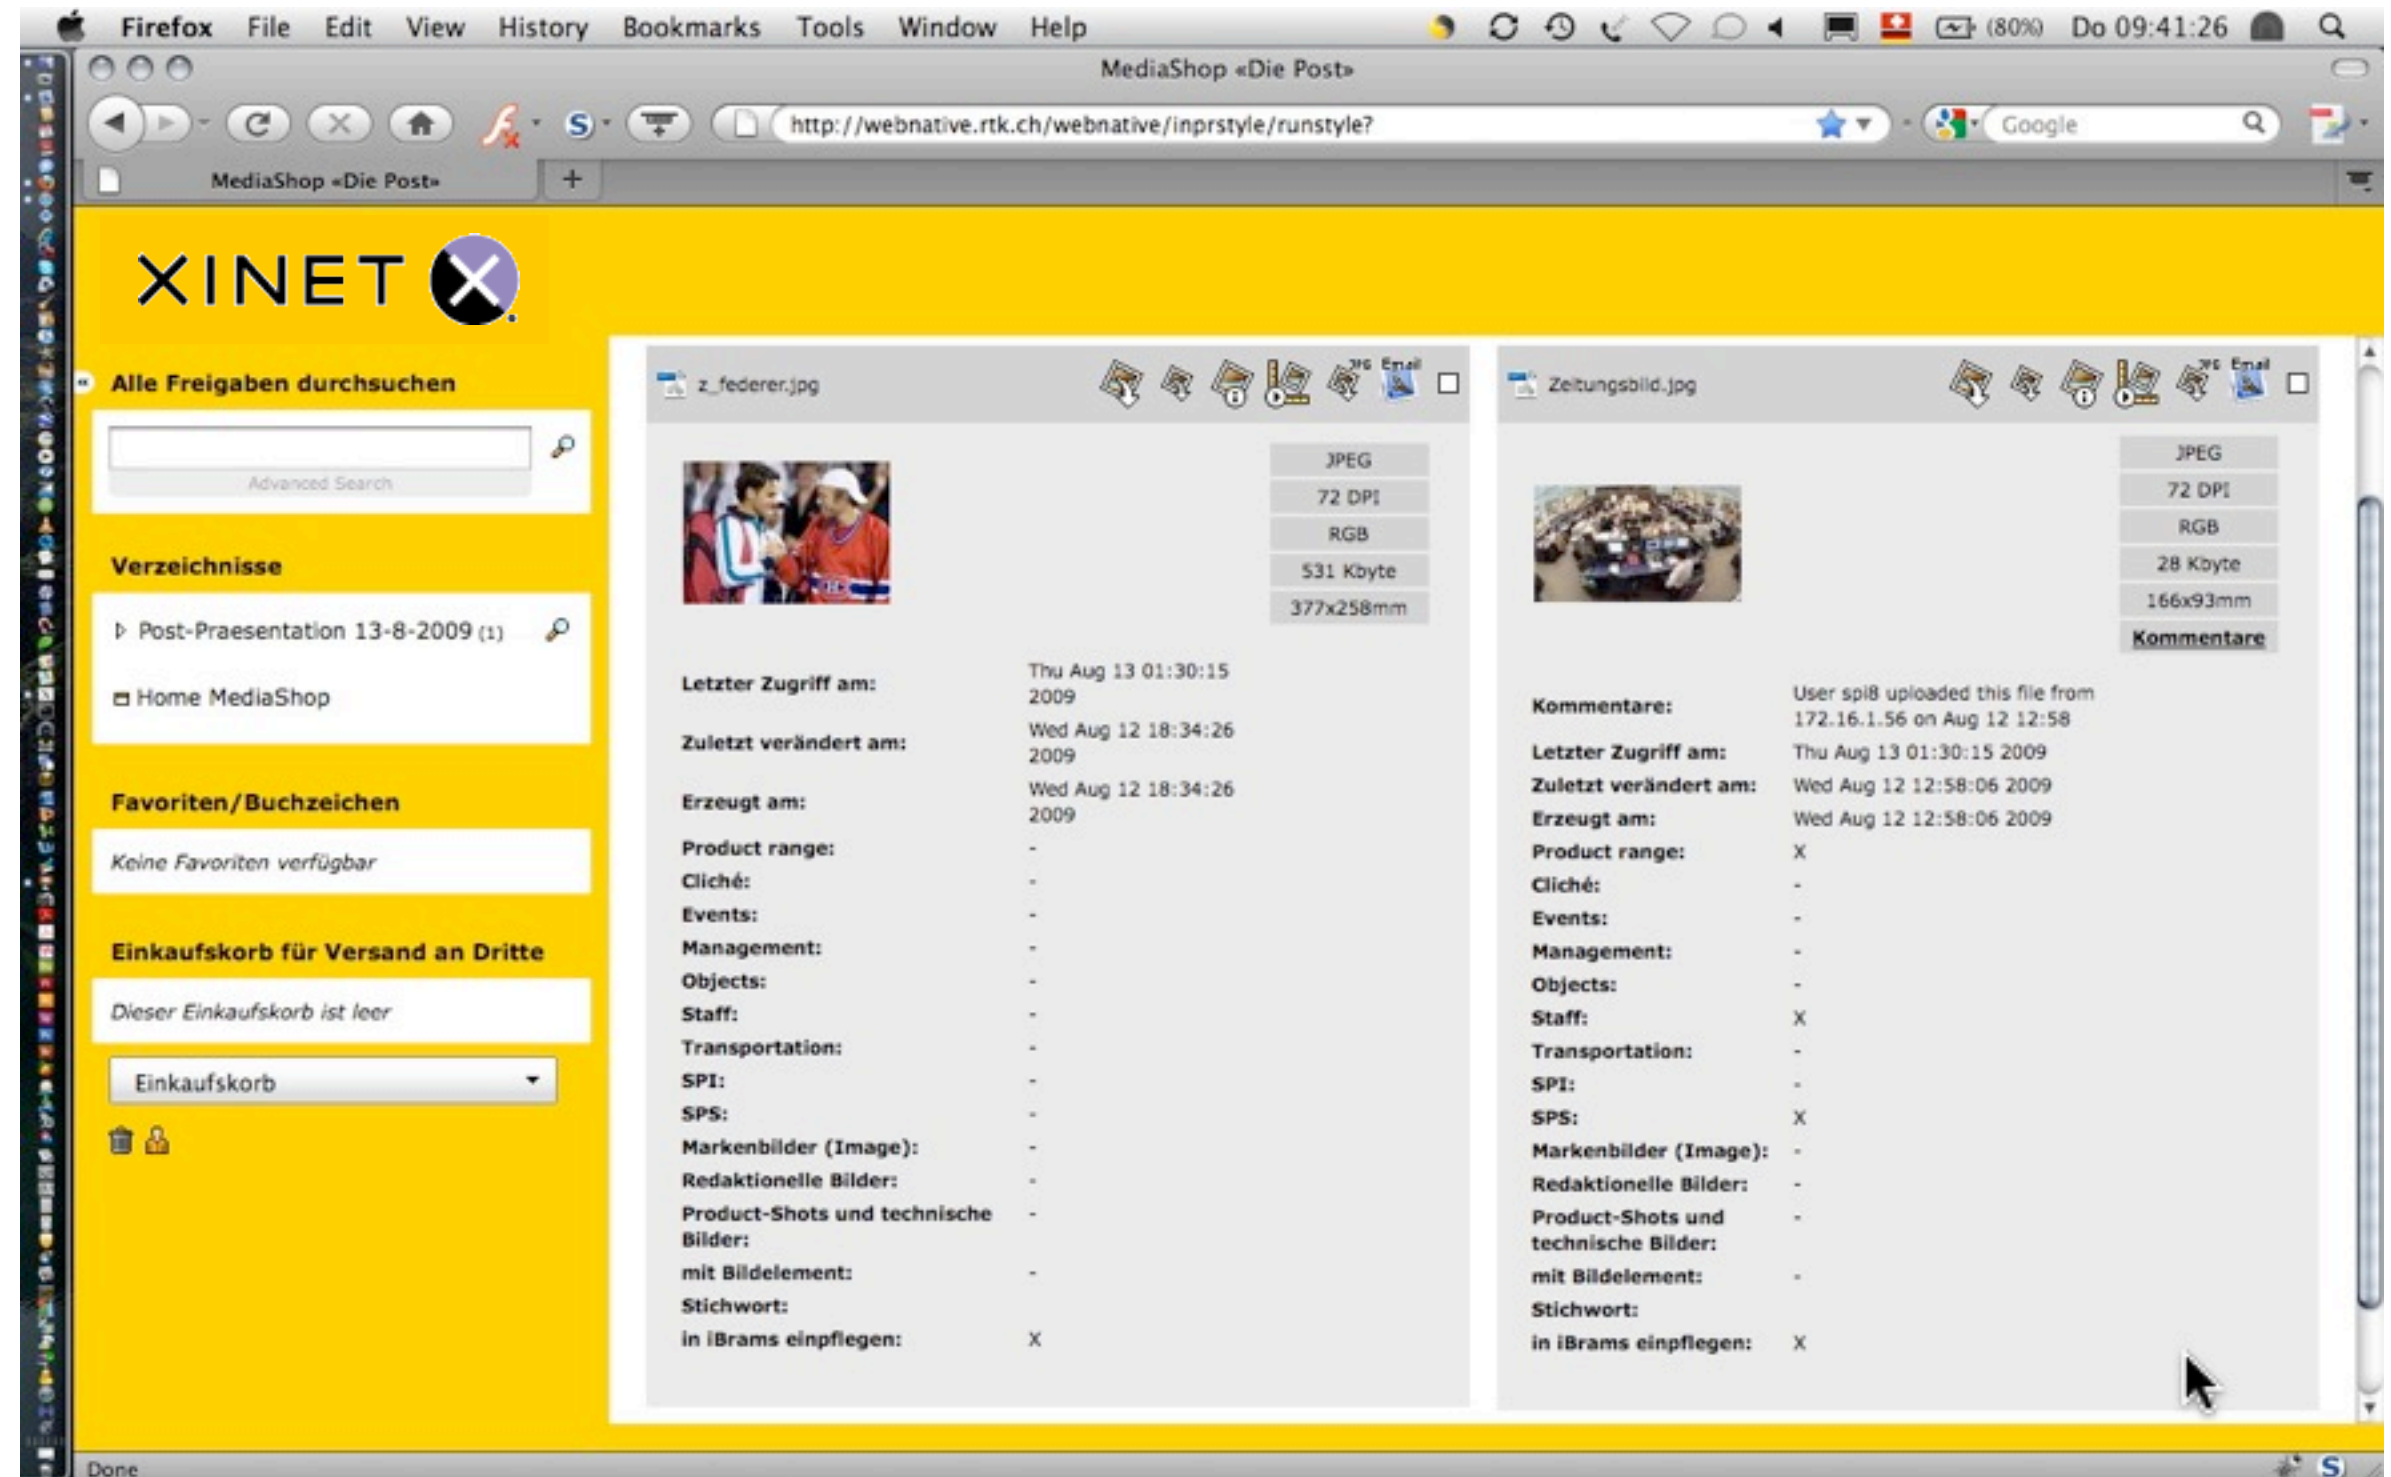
Firefox File Edit View History Bookmarks Tools Window Help (80%) Do 09:41:26

MediaShop «Die Post»

http://webnative.rtk.ch/webnative/inprstyle/runstyle?

Google

MediaShop «Die Post»

+

XINET

Alle Freigaben durchsuchen

Advanced Search

Verzeichnisse

Post-Praesentation 13-8-2009 (1)

Home MediaShop

Favoriten/Buchzeichen

Keine Favoriten verfügbar

Einkaufskorb für Versand an Dritte

Dieser Einkaufskorb ist leer

Einkaufskorb

z_federer.jpg

JPG Email

JPEG

72 DPI

RGB

531 Kbyte

377x258mm

| | |
|---|---|
| Letzter Zugriff am: | Thu Aug 13 01:30:15 2009 |
| Zuletzt verändert am: | Wed Aug 12 18:34:26 2009 |
| Erzeugt am: | Wed Aug 12 18:34:26 2009 |
| Product range: | - |
| Cliché: | - |
| Events: | - |
| Management: | - |
| Objects: | - |
| Staff: | - |
| Transportation: | - |
| SPI: | - |
| SPS: | - |
| Markenbilder (Image): | - |
| Redaktionelle Bilder: | - |
| Product-Shots und technische Bilder: | - |
| mit Bildelement: | - |
| Stichwort: | |
| in iBrams einpflegen: | X |

Zeitungsbild.jpg

JPG Email

JPEG

72 DPI

RGB

28 Kbyte

166x93mm

Kommentare

| | |
|---|---|
| Kommentare: | User spi8 uploaded this file from 172.16.1.56 on Aug 12 12:58 |
| Letzter Zugriff am: | Thu Aug 13 01:30:15 2009 |
| Zuletzt verändert am: | Wed Aug 12 12:58:06 2009 |
| Erzeugt am: | Wed Aug 12 12:58:06 2009 |
| Product range: | X |
| Cliché: | - |
| Events: | - |
| Management: | - |
| Objects: | - |
| Staff: | X |
| Transportation: | - |
| SPI: | - |
| SPS: | X |
| Markenbilder (Image): | - |
| Redaktionelle Bilder: | - |
| Product-Shots und technische Bilder: | - |
| mit Bildelement: | - |
| Stichwort: | |
| in iBrams einpflegen: | X |

Done